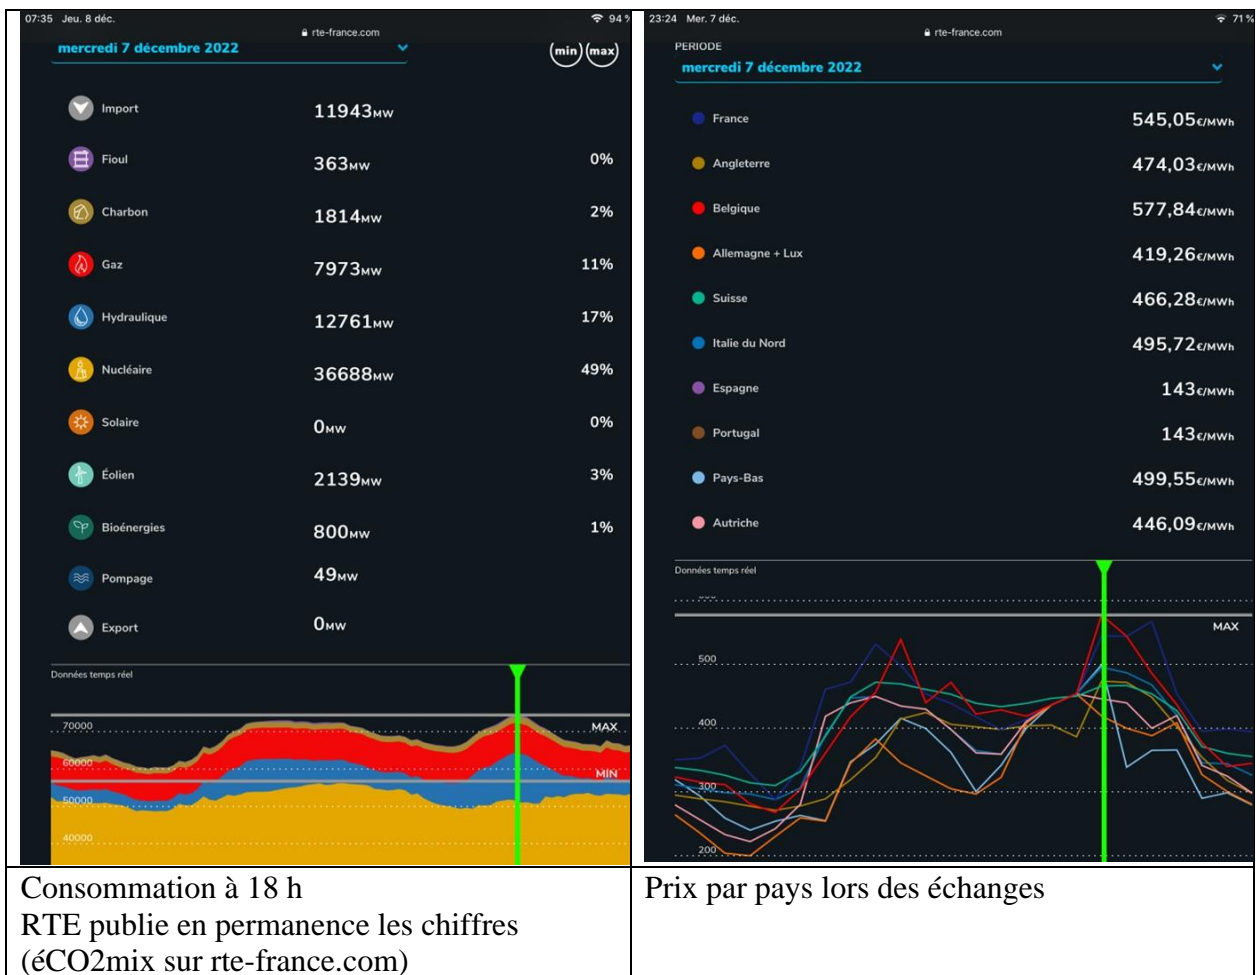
07:35 Jeu. 8 déc.
rte-france.com
94 %
mercredi 7 décembre 2022
min max

| | | |
|---|---|---|
| Import | 11943MW | |
| Fioul | 363MW | 0% |
| Charbon | 1814MW | 2% |
| Gaz | 7973MW | 11% |
| Hydraulique | 12761MW | 17% |
| Nucléaire | 36688MW | 49% |
| Solaire | 0MW | 0% |
| Éolien | 2139MW | 3% |
| Bioénergies | 800MW | 1% |
| Pompage | 49MW | |
| Export | 0MW | |

Données temps réel
70000
MAX
60000
MIN
50000
40000

23:24 Mer. 7 déc.
rte-france.com
71 %
PERIODE
mercredi 7 décembre 2022

| | |
|---|---|
| France | 545,05€/MWh |
| Angleterre | 474,03€/MWh |
| Belgique | 577,84€/MWh |
| Allemagne + Lux | 419,26€/MWh |
| Suisse | 466,28€/MWh |
| Italie du Nord | 495,72€/MWh |
| Espagne | 143€/MWh |
| Portugal | 143€/MWh |
| Pays-Bas | 499,55€/MWh |
| Autriche | 446,09€/MWh |

Données temps réel
MAX
500
400
300
200

Consommation à 18 h
RTE publie en permanence les chiffres (éCO2mix sur rte-france.com)

Prix par pays lors des échanges